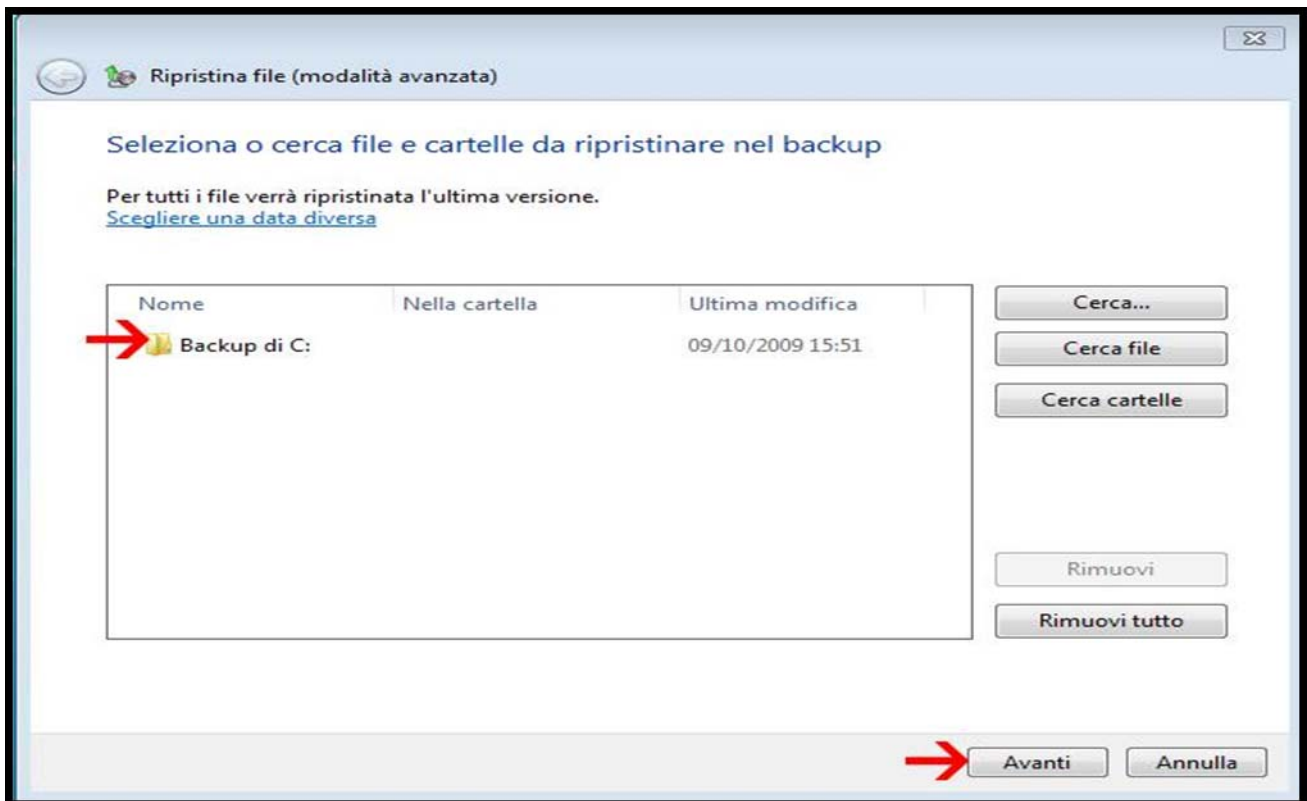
Ripristina file (modalità avanzata)

Seleziona o cerca file e cartelle da ripristinare nel backup

Per tutti i file verrà ripristinata l'ultima versione.
Scegliere una data diversa

| Nome | Nella cartella | Ultima modifica |
|---|---|---|
| Backup di C: | | 09/10/2009 15:51 |

Cerca...
Cerca file
Cerca cartelle
Rimuovi
Rimuovi tutto

Avanti
Annulla